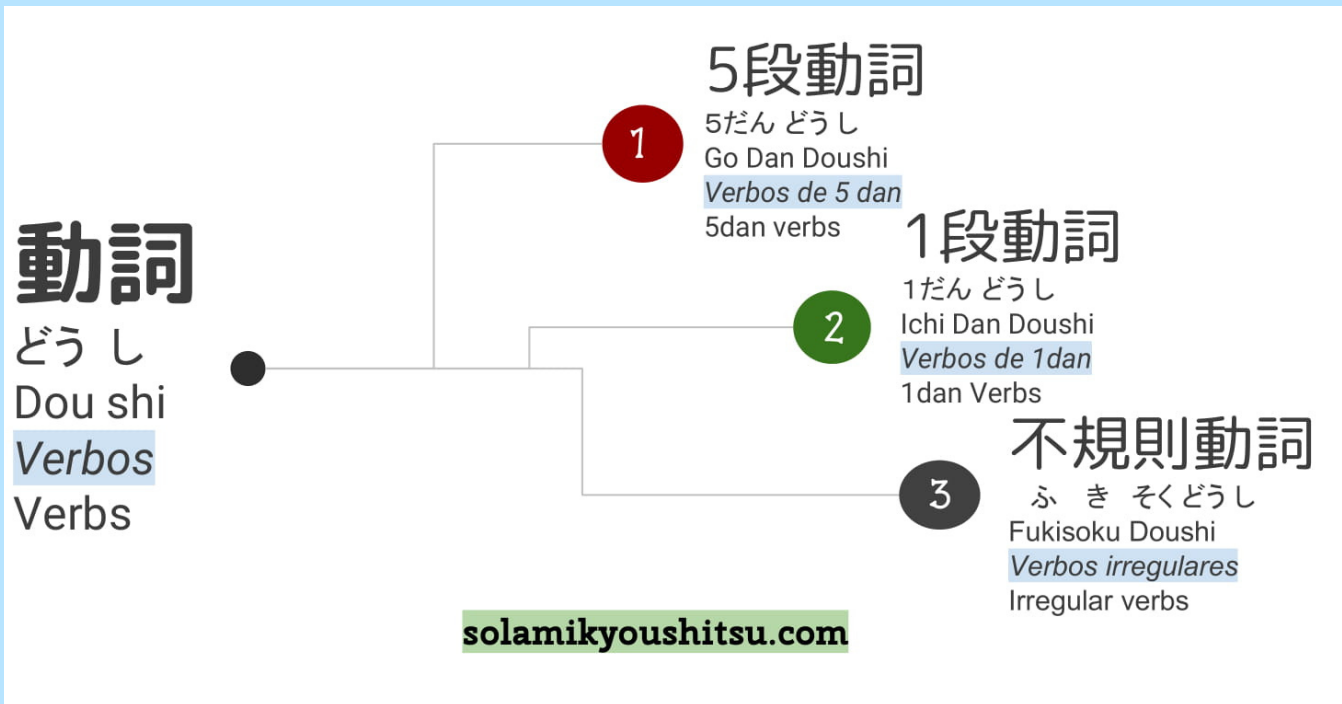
動詞
どう し
Dou shi
Verbos
Verbs

1
5段動詞
5だん どうし
Go Dan Doushi
Verbos de 5 dan
5dan verbs

2
1段動詞
1だん どうし
Ichi Dan Doushi
Verbos de 1dan
1dan Verbs

3
不規則動詞
ふ き そくどうし
Fukisoku Doushi
Verbos irregulares
Irregular verbs

solamikyoushitsu.com